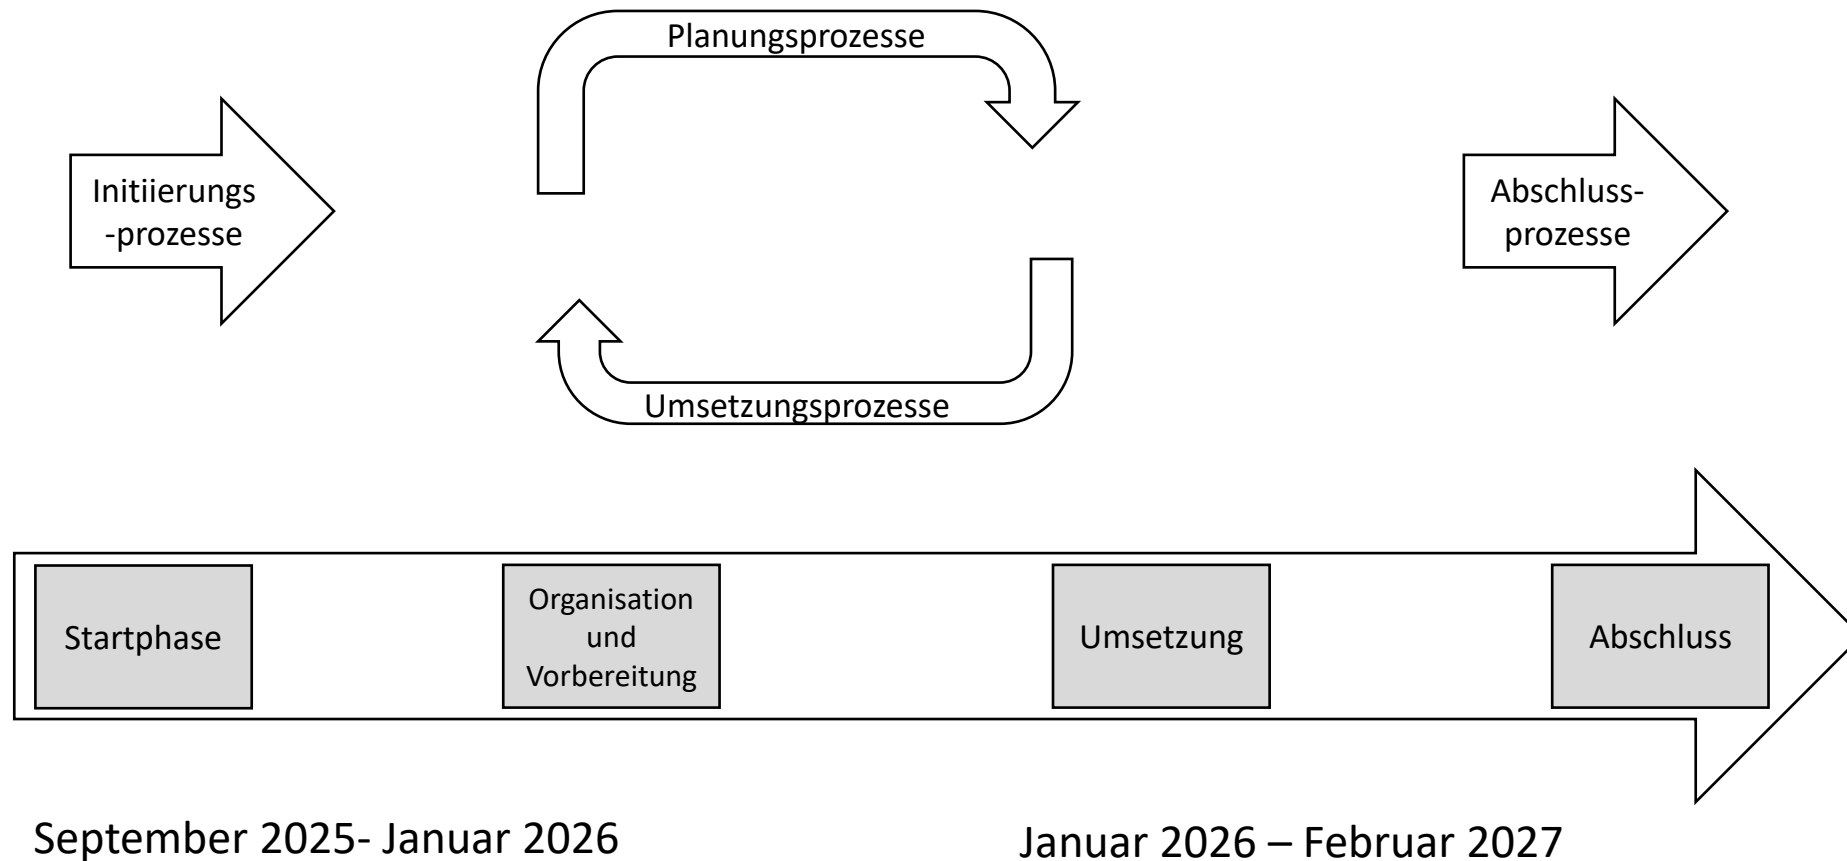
Planungsprozesse

Initiierungs-prozesse

Abschluss-prozesse

Umsetzungsprozesse

Startphase

Organisation und Vorbereitung

Umsetzung

Abschluss

September 2025- Januar 2026

Januar 2026 – Februar 2027